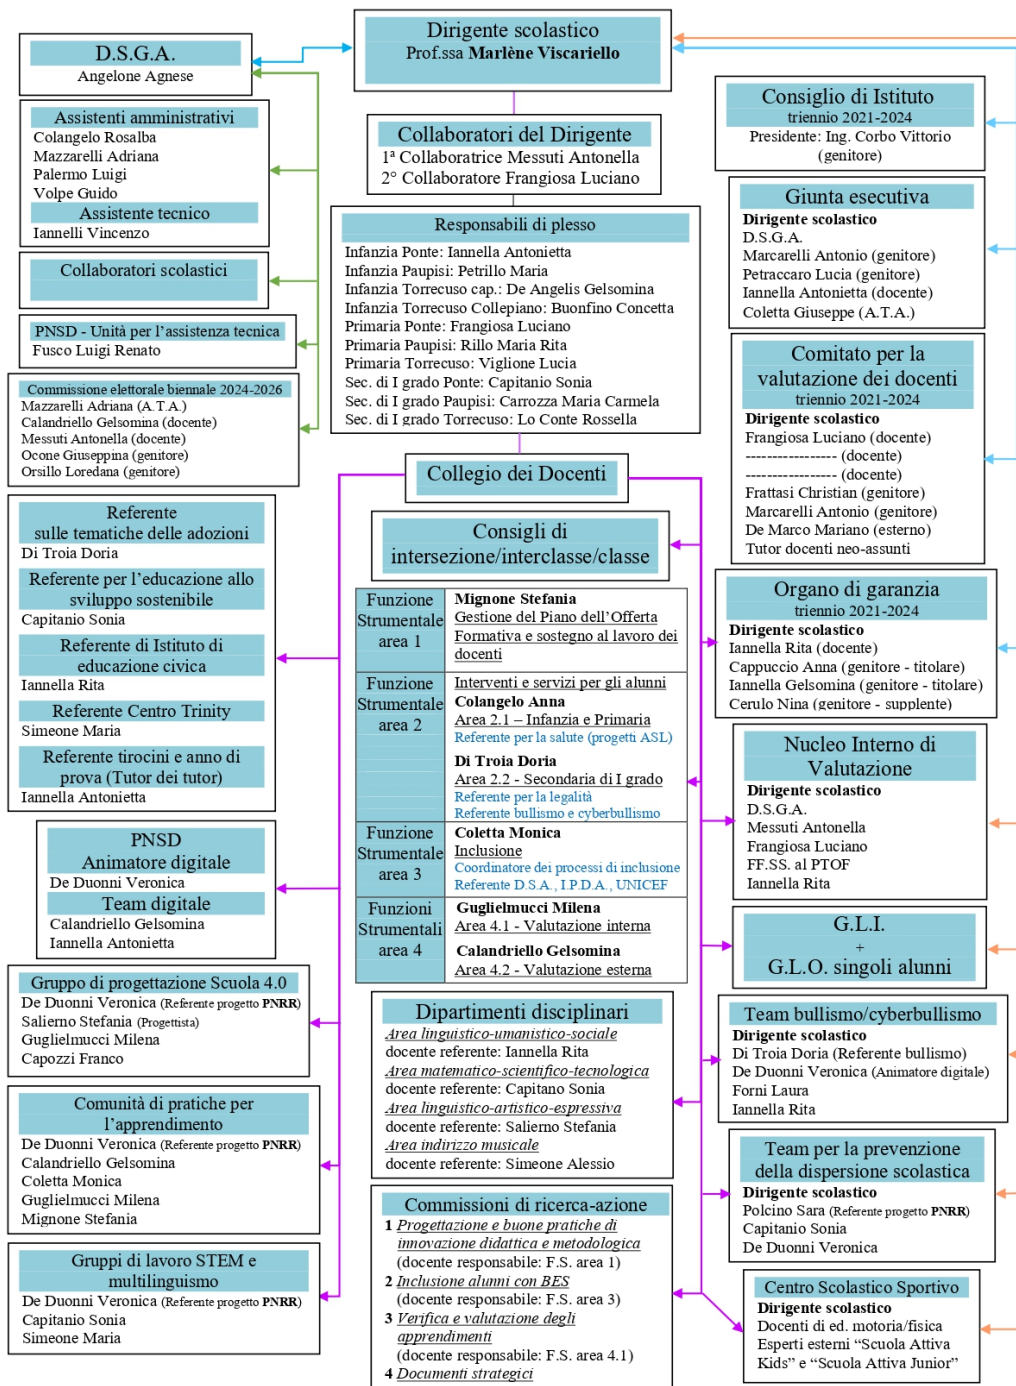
Dirigente scolastico
Prof.ssa **Marlène Viscariello**

D.S.G.A.
Angelone Agnese

Assistenti amministrativi
Colangelo Rosalba
Mazzarelli Adriana
Palermo Luigi
Volpe Guido
Assistente tecnico
Iannelli Vincenzo

Collaboratori scolastici

PNSD - Unità per l'assistenza tecnica
Fusco Luigi Renato

Commissione elettorale biennale 2024-2026
Mazzarelli Adriana (A.T.A.)
Calandriello Gelsomina (docente)
Messuti Antonella (docente)
Ocone Giuseppina (genitore)
Orsillo Loredana (genitore)

Referente sulle tematiche delle adozioni
Di Troia Doria
Referente per l'educazione allo sviluppo sostenibile
Capitanio Sonia
Referente di Istituto di educazione civica
Iannella Rita
Referente Centro Trinity
Simeone Maria
Referente tirocini e anno di prova (Tutor dei tutor)
Iannella Antonietta

PNSD
Animatore digitale
De Duonni Veronica
Team digitale
Calandriello Gelsomina
Iannella Antonietta

Gruppo di progettazione Scuola 4.0
De Duonni Veronica (Referente progetto PNRR)
Salierno Stefania (Progettista)
Guglielmucci Milena
Capozzi Franco

Comunità di pratiche per l'apprendimento
De Duonni Veronica (Referente progetto PNRR)
Calandriello Gelsomina
Coletta Monica
Guglielmucci Milena
Mignone Stefania

Gruppi di lavoro STEM e multilinguismo
De Duonni Veronica (Referente progetto PNRR)
Capitanio Sonia
Simeone Maria

Collaboratori del Dirigente
1ª Collaboratrice Messuti Antonella
2° Collaboratore Frangiosa Luciano

Responsabili di plesso
Infanzia Ponte: Iannella Antonietta
Infanzia Paupisi: Petrillo Maria
Infanzia Torrecuso cap.: De Angelis Gelsomina
Infanzia Torrecuso Collepiano: Buonfino Concetta
Primaria Ponte: Frangiosa Luciano
Primaria Paupisi: Rillo Maria Rita
Primaria Torrecuso: Viglione Lucia
Sec. di I grado Ponte: Capitanio Sonia
Sec. di I grado Paupisi: Carrozza Maria Carmela
Sec. di I grado Torrecuso: Lo Conte Rossella

Collegio dei Docenti

Consigli di intersezione/interclasse/classe

| Funzione Strumentale area 1 | **Mignone Stefania** Gestione del Piano dell'Offerta Formativa e sostegno al lavoro dei docenti |
|---|---|
| Funzione Strumentale area 2 | Interventi e servizi per gli alunni **Colangelo Anna** Area 2.1 – Infanzia e Primaria Referente per la salute (progetti ASL) **Di Troia Doria** Area 2.2 - Secondaria di I grado Referente per la legalità Referente bullismo e cyberbullismo |
| Funzione Strumentale area 3 | **Coletta Monica** Inclusione Coordinatore dei processi di inclusione Referente D.S.A., I.P.D.A., UNICEF |
| Funzioni Strumentali area 4 | **Guglielmucci Milena** Area 4.1 - Valutazione interna **Calandriello Gelsomina** Area 4.2 - Valutazione esterna |

Dipartimenti disciplinari
Area linguistico-umanistico-sociale
docente referente: Iannella Rita
Area matematico-scientifico-tecnologica
docente referente: Capitano Sonia
Area linguistico-artistico-espressiva
docente referente: Salierno Stefania
Area indirizzo musicale
docente referente: Simeone Alessio

Commissioni di ricerca-azione
1 Progettazione e buone pratiche di innovazione didattica e metodologica (docente responsabile: F.S. area 1)
2 Inclusione alunni con BES (docente responsabile: F.S. area 3)
3 Verifica e valutazione degli apprendimenti (docente responsabile: F.S. area 4.1)
4 Documenti strategici

Consiglio di Istituto
triennio 2021-2024
Presidente: Ing. Corbo Vittorio (genitore)

Giunta esecutiva
**Dirigente scolastico**
D.S.G.A.
Marcarelli Antonio (genitore)
Petraccaro Lucia (genitore)
Iannella Antonietta (docente)
Coletta Giuseppe (A.T.A.)

Comitato per la valutazione dei docenti
triennio 2021-2024
**Dirigente scolastico**
Frangiosa Luciano (docente)
---------------- (docente)
---------------- (docente)
Frattasi Christian (genitore)
Marcarelli Antonio (genitore)
De Marco Mariano (esterno)
Tutor docenti neo-assunti

Organo di garanzia
triennio 2021-2024
**Dirigente scolastico**
Iannella Rita (docente)
Cappuccio Anna (genitore - titolare)
Iannella Gelsomina (genitore - titolare)
Cerulo Nina (genitore - supplente)

Nucleo Interno di Valutazione
**Dirigente scolastico**
D.S.G.A.
Messuti Antonella
Frangiosa Luciano
FF.SS. al PTOF
Iannella Rita

G.L.I.
+
G.L.O. singoli alunni

Team bullismo/cyberbullismo
**Dirigente scolastico**
Di Troia Doria (Referente bullismo)
De Duonni Veronica (Animatore digitale)
Forni Laura
Iannella Rita

Team per la prevenzione della dispersione scolastica
**Dirigente scolastico**
Polcino Sara (Referente progetto PNRR)
Capitanio Sonia
De Duonni Veronica

Centro Scolastico Sportivo
**Dirigente scolastico**
Docenti di ed. motoria/fisica
Esperti esterni "Scuola Attiva Kids" e "Scuola Attiva Junior"